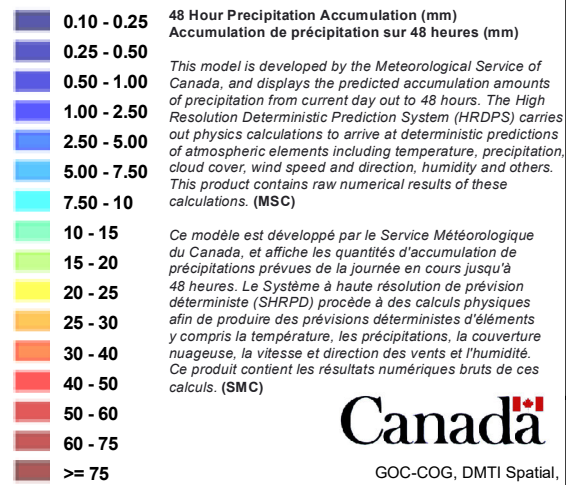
0.10 - 0.25
0.25 - 0.50
0.50 - 1.00
1.00 - 2.50
2.50 - 5.00
5.00 - 7.50
7.50 - 10
10 - 15
15 - 20
20 - 25
25 - 30
30 - 40
40 - 50
50 - 60
60 - 75
>= 75

48 Hour Precipitation Accumulation (mm)
Accumulation de précipitation sur 48 heures (mm)

This model is developed by the Meteorological Service of Canada, and displays the predicted accumulation amounts of precipitation from current day out to 48 hours. The High Resolution Deterministic Prediction System (HRDPS) carries out physics calculations to arrive at deterministic predictions of atmospheric elements including temperature, precipitation, cloud cover, wind speed and direction, humidity and others. This product contains raw numerical results of these calculations. (MSC)

Ce modèle est développé par le Service Météorologique du Canada, et affiche les quantités d'accumulation de précipitations prévues de la journée en cours jusqu'à 48 heures. Le Système à haute résolution de prévision déterministe (SHRPD) procède à des calculs physiques afin de produire des prévisions déterministes d'éléments y compris la température, les précipitations, la couverture nuageuse, la vitesse et direction des vents et l'humidité. Ce produit contient les résultats numériques bruts de ces calculs. (SMC)

Canada

GOC-COG, DMTI Spatial,